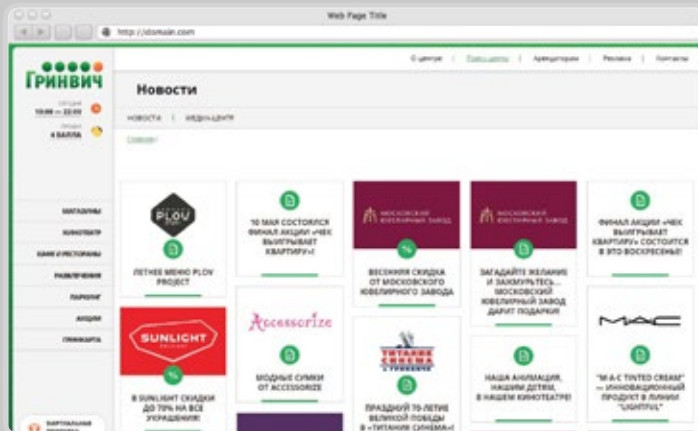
Web Page Title

http://domain.com

О центре | План центра | Арендаторам | Реклама | Контакты

ГРИНВИЧ

СЕГОДНЯ 10:00 — 22:00

4 БАЛЛА

МАГАЗИНЫ

КИНОТЕАТР

КАФЕ И РЕСТОРАНЫ

РАЗВЛЕЧЕНИЯ

ПАРКИНГ

АКЦИИ

ГРИНКАРТА

Новости

НОВОСТИ | МЕДИА-ЦЕНТР

Главная /

PLOV PROJECT

ЛЕТНЕЕ МЕНЮ PLOV PROJECT

10 МАЯ СОСТОЯЛСЯ ФИНАЛ АКЦИИ «ЧЕК ВЫИГРЫВАЕТ КВАРТИРУ»!

МОСКОВСКИЙ ЮВЕЛИРНЫЙ ЗАВОД

ВЕСЕННЯЯ СКИДКА ОТ МОСКОВСКОГО ЮВЕЛИРНОГО ЗАВОДА

МОСКОВСКИЙ ЮВЕЛИРНЫЙ ЗАВОД

ЗАГАДАЙТЕ ЖЕЛАНИЕ И ЗАЖМУРЬТЕСЬ... МОСКОВСКИЙ ЮВЕЛИРНЫЙ ЗАВОД ДАРИТ ПОДАРКИ!

ФИНАЛ АКЦИИ «ЧЕК ВЫИГРЫВАЕТ КВАРТИРУ» СОСТОИТСЯ В ЭТО ВОСКРЕСЕНЬЕ!

SUNLIGHT

В SUNLIGHT СКИДКИ ДО 70% НА ВСЕ УКРАШЕНИЯ!

Accessorize

МОДНЫЕ СУМКИ ОТ ACCESSORIZE

ТИТАНИК СИНЕМА В ГРИНВИЧЕ

ПРАЗДНУЙ 70-ЛЕТИЕ ВЕЛИКОЙ ПОБЕДЫ В «ТИТАНИК СИНЕМА»!

НАША АНИМАЦИЯ, НАШИМ ДЕТЯМ, В НАШЕМ КИНОТЕАТРЕ!

MAC

"M·A·C TINTED CREAM" — ИННОВАЦИОННЫЙ ПРОДУКТ В ЛИНИИ "LIGHTFUL"

ВИРТУАЛЬНАЯ ПРОГУЛКА